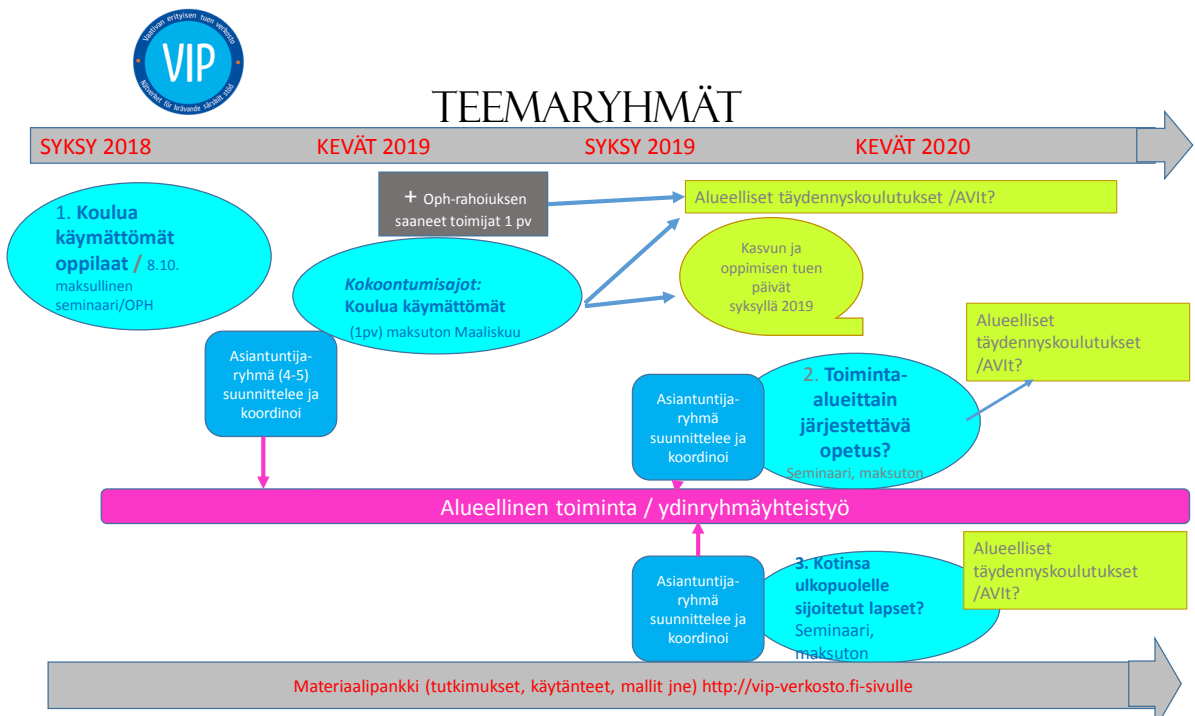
Vaativan erityisen tuen verkosto
VIP
Nätverket för krävande särskilt stöd

TEEMARYHMÄT

SYKSY 2018
KEVÄT 2019
SYKSY 2019
KEVÄT 2020

+ Oph-rahoiuksen saaneet toimijat 1 pv

Alueelliset täydennyskoulutukset /AVIt?

1. Koulua käymättömät oppilaat / 8.10. maksullinen seminaari/OPH

Kokoontumisajot: Koulua käymättömät (1pv) maksuton Maaliskuu

Kasvun ja oppimisen tuen päivät syksyllä 2019

Alueelliset täydennyskoulutukset /AVIt?

Asiantuntija-ryhmä (4-5) suunnittelee ja koordinoi

Asiantuntija-ryhmä suunnittelee ja koordinoi

2. Toiminta-alueittain järjestettävä opetus? Seminaari, maksuton

Alueellinen toiminta / ydinryhmäyhteistyö

Asiantuntija-ryhmä suunnittelee ja koordinoi

3. Kotinsa ulkopuolelle sijoitetut lapset? Seminaari, maksuton

Alueelliset täydennyskoulutukset /AVIt?

Materiaalipankki (tutkimukset, käytänteet, mallit jne) http://vip-verkosto.fi-sivulle